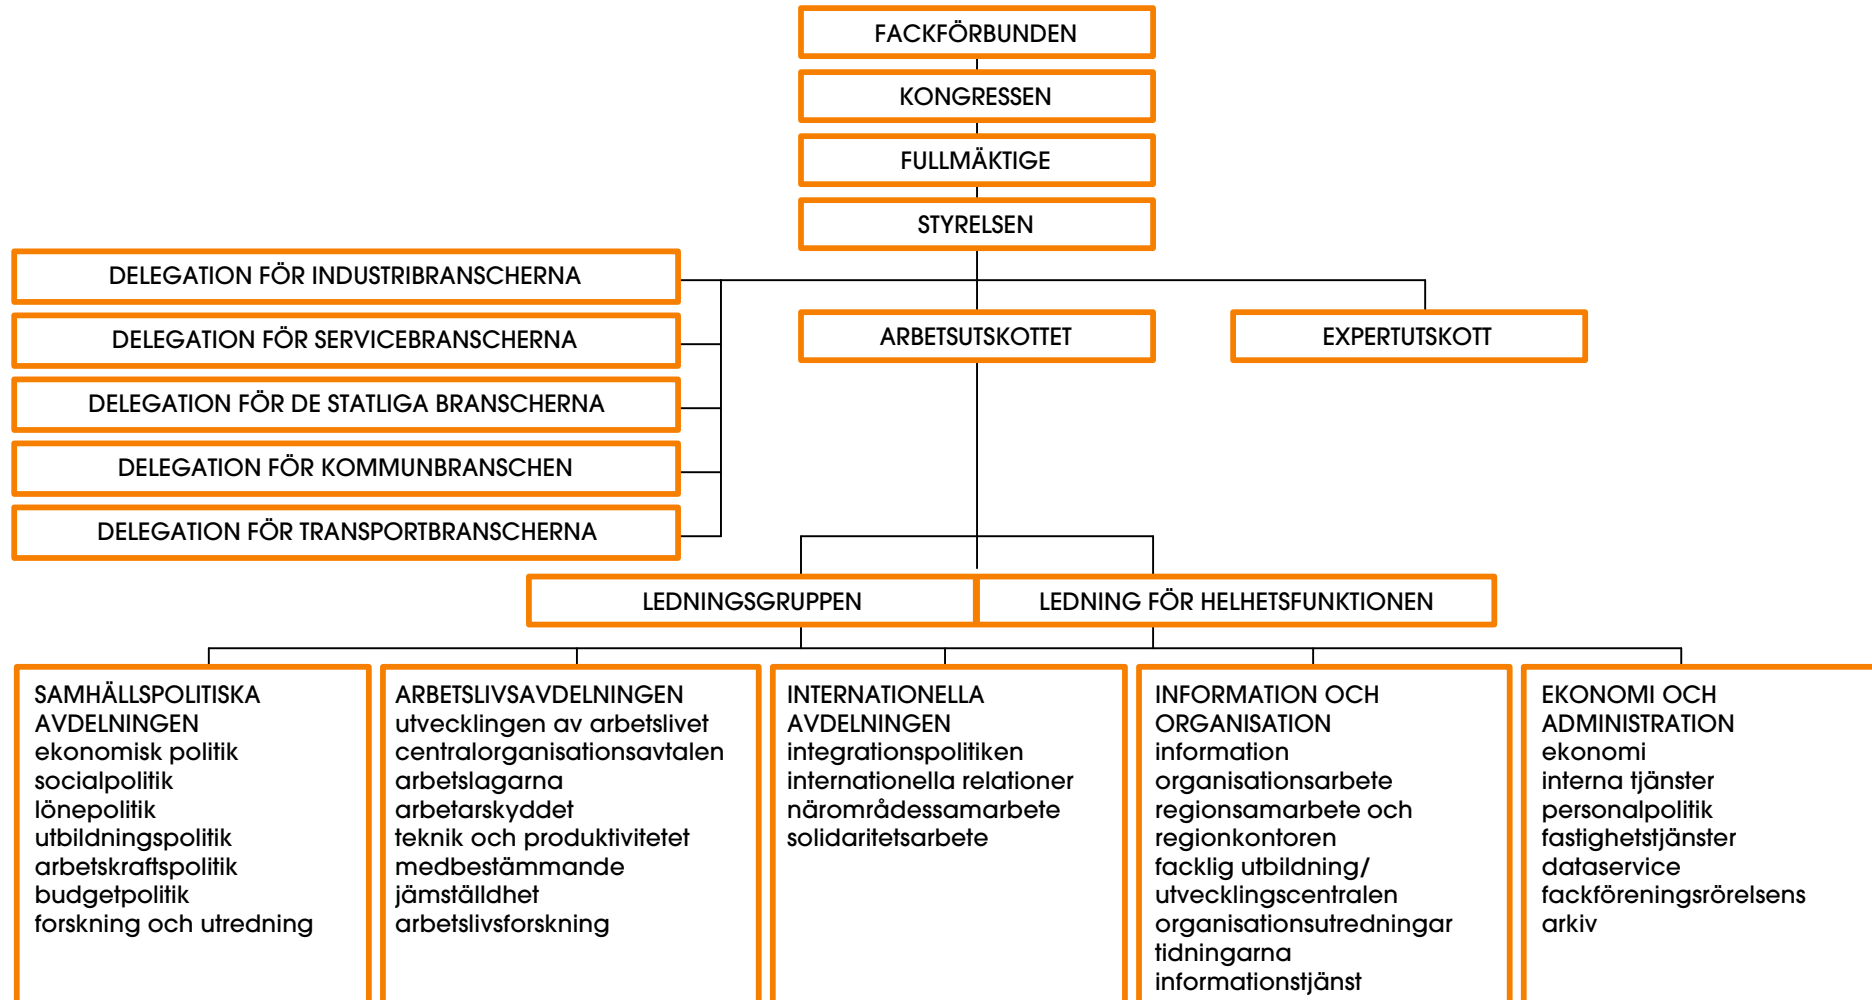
FACKFÖRBUNDEN

KONGRESSEN

FULLMÄKTIGE

STYRELSEN

DELEGATION FÖR INDUSTRIBRANSCHERNA

DELEGATION FÖR SERVICEBRANSCHERNA

DELEGATION FÖR DE STATLIGA BRANSCHERNA

DELEGATION FÖR KOMMUNBRANSCHEN

DELEGATION FÖR TRANSPORTBRANSCHERNA

ARBETSUTSKOTTET

EXPERTUTSKOTT

LEDNINGSGRUPPEN

LEDNING FÖR HELHETSFUNKTIONEN

SAMHÄLLSPOLITISKA AVDELNINGEN
ekonomisk politik
socialpolitik
lönepolitik
utbildningspolitik
arbetskraftspolitik
budgetpolitik
forskning och utredning

ARBETSLIVSAVDELNINGEN
utvecklingen av arbetslivet
centralorganisationsavtalen
arbetslagarna
arbetarskyddet
teknik och produktivitetet
medbestämmande
jämställdhet
arbetslivsforskning

INTERNATIONELLA AVDELNINGEN
integrationspolitiken
internationella relationer
närområdessamarbete
solidaritetsarbete

INFORMATION OCH ORGANISATION
information
organisationsarbete
regionsamarbete och regionkontoren
facklig utbildning/ utvecklingscentralen
organisationsutredningar
tidningarna
informationstjänst

EKONOMI OCH ADMINISTRATION
ekonomi
interna tjänster
personalpolitik
fastighetstjänster
dataservice
fackföreningsrörelsens arkiv